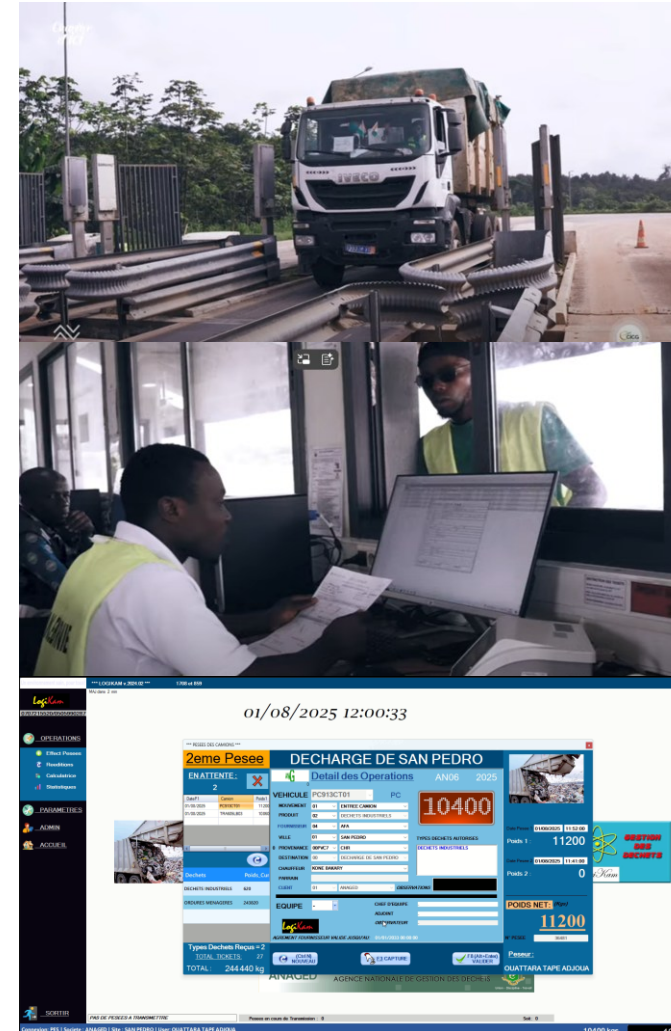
IVECO

*** LOGIKAM v.2024.02 ***

LogiKam

OPERATIONS
Effect Pesees
Handlines
Calculatrice
Statistiques
PARAMETRES
ADMIN
ACCUEIL
SORTIR

01/08/2025 12:00:33

2eme Pesee
EN ATTENTE :
2

DECHARGE DE SAN PEDRO
Detail des Operations
AN06 2025

VEHICULE PC913CT01 PC
MOUVEMENT 01 ENTREE CAMION
PRODUIT 02 DECHETS INDUSTRIELS
FOURNISSEUR 04 AFR
VILLE 01 SAN PEDRO
PROVENANCE 00PIC7 CHR
DESTINATION 00 DECHARGE DE SAN PEDRO
CHAUFFEUR KONE BAKARY

10400

TYPES DECHETS AUTORISES
DECHETS INDUSTRIELS

OBSERVATIONS

EQUIPE
CHEF D'EQUIPE
AGENT
OBSERVATEUR

Poids 1 11200
Poids 2 0

POIDS NET 11200

Peseur:
OUATTARA TAPE ADJOUA

Dechets
DECHETS INDUSTRIELS 620
ORDURES MENAGERES 24000

Types Dechets Reçus = 2
TOTAL TICKETS : 27
TOTAL : 244 440 kg

CAPTURE
VALIDER

GESTION DES DECHETS

ANAGED
AGENCE NATIONALE DE GESTION DES DECHETS

PAS DE PESEES A TRANSMETTRE
Pesees en cours de Transmission : 0
Soit 0

Connexion: PES | Societe : ANAGED | Site : SAN PEDRO | User: OUATTARA TAPE ADJOUA
10400 kgs